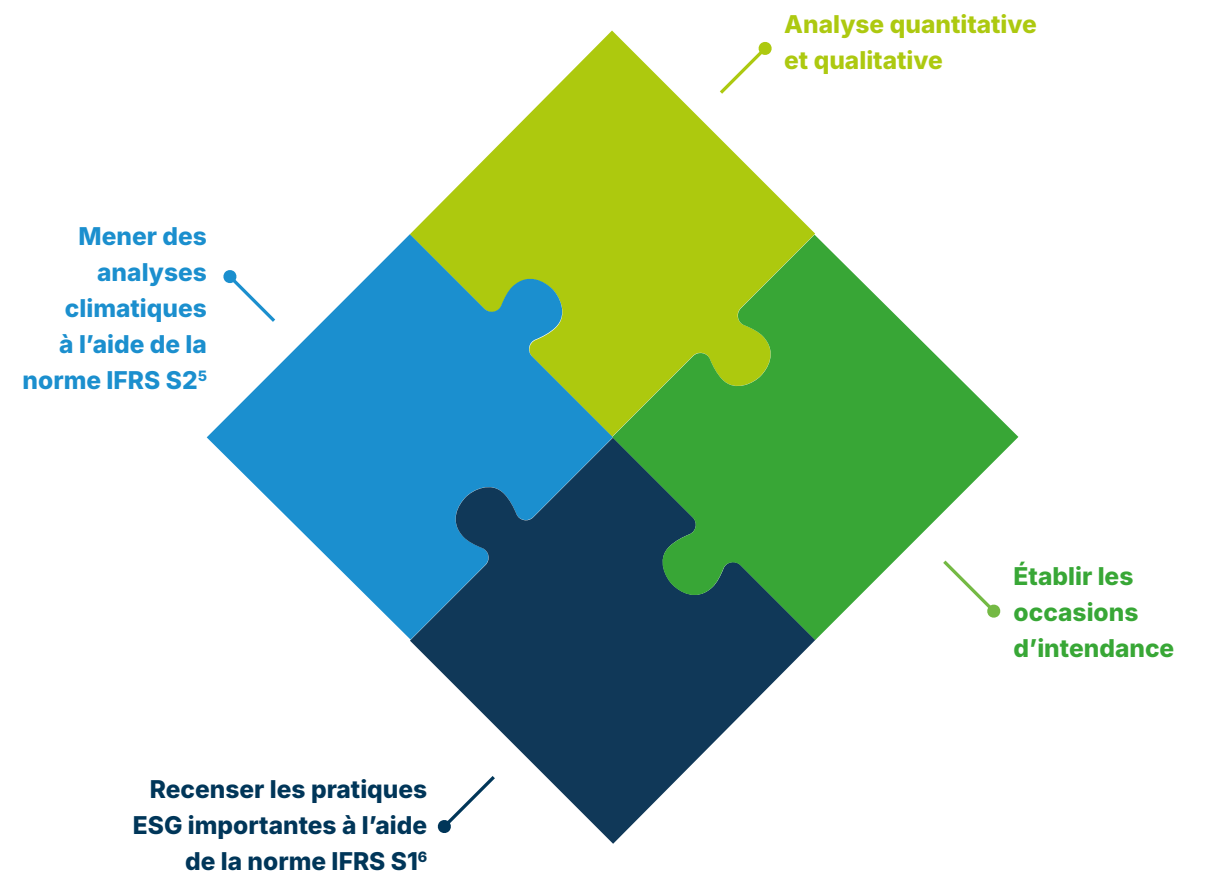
Analyse quantitative et qualitative

Mener des analyses climatiques à l’aide de la norme IFRS S2$^5$

Établir les occasions d’intendance

Recenser les pratiques ESG importantes à l’aide de la norme IFRS S1$^6$